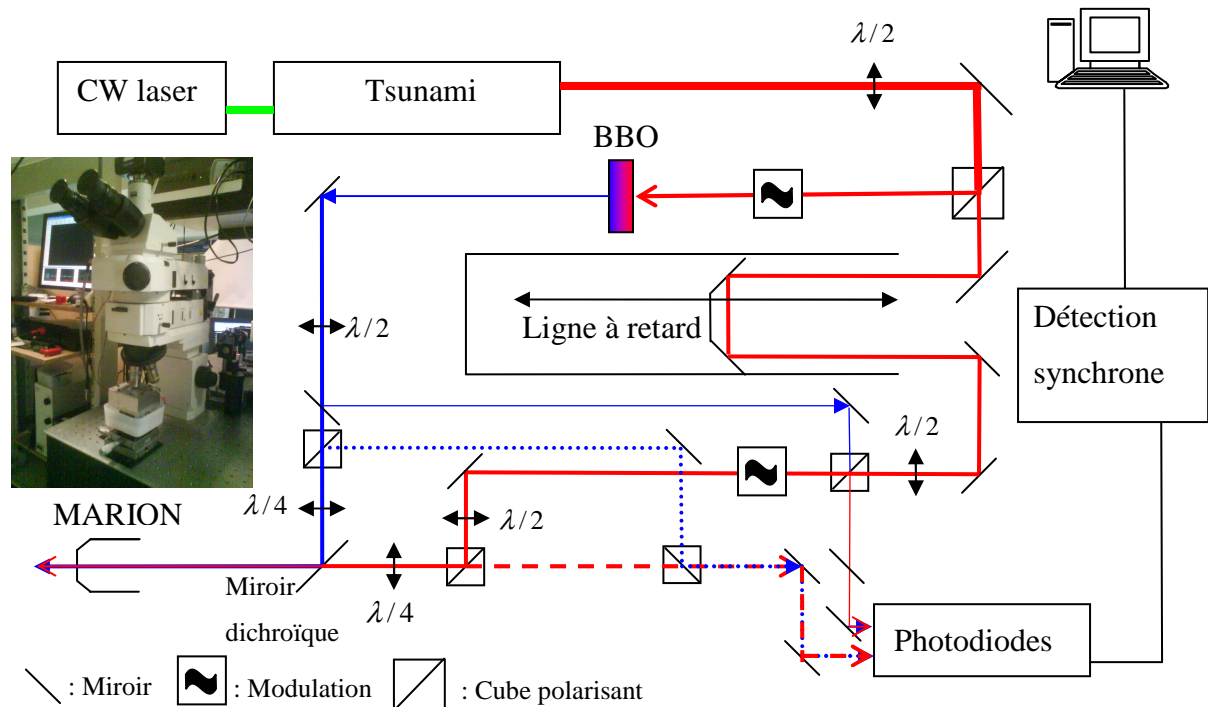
CW laser

Tsunami

$\lambda/2$

BBO

Ligne à retard

Détection synchrone

$\lambda/2$

$\lambda/2$

$\lambda/4$

$\lambda/2$

MARION

Miroir dichroïque

$\lambda/4$

Photodiodes

: Miroir : Modulation : Cube polarisant